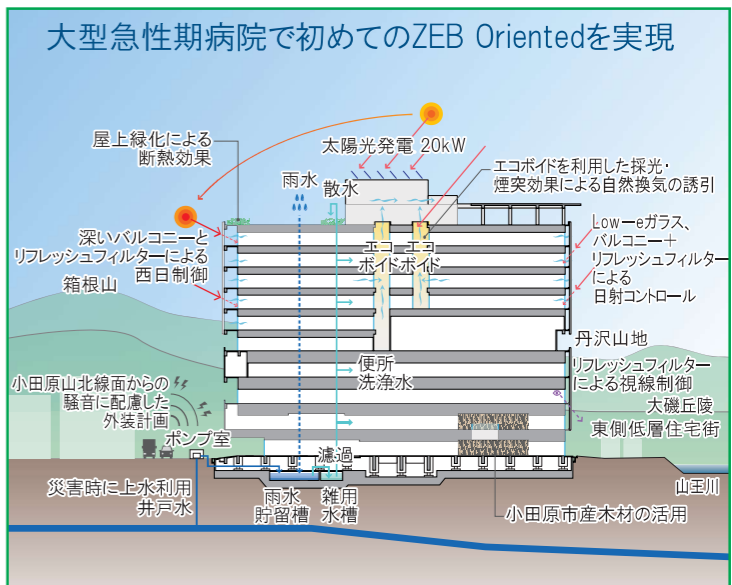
大型急性期病院で初めてのZEB Orientedを実現

屋上緑化による断熱効果

太陽光発電 20kW

雨水

散水

エコボイドを利用した採光・煙突効果による自然換気の誘引

深いバルコニーとリフレッシュフィルターによる西日制御

エコボイド

エコボイド

Low－eガラス、バルコニー＋リフレッシュフィルターによる日射コントロール

箱根山

丹沢山地

小田原山北線面からの騒音に配慮した外装計画

便所洗浄水

リフレッシュフィルターによる視線制御

大磯丘陵

東側低層住宅街

ポンプ室

濾過

山王川

災害時に上水利用井戸水

雨水貯留槽

雑用水槽

小田原市産木材の活用